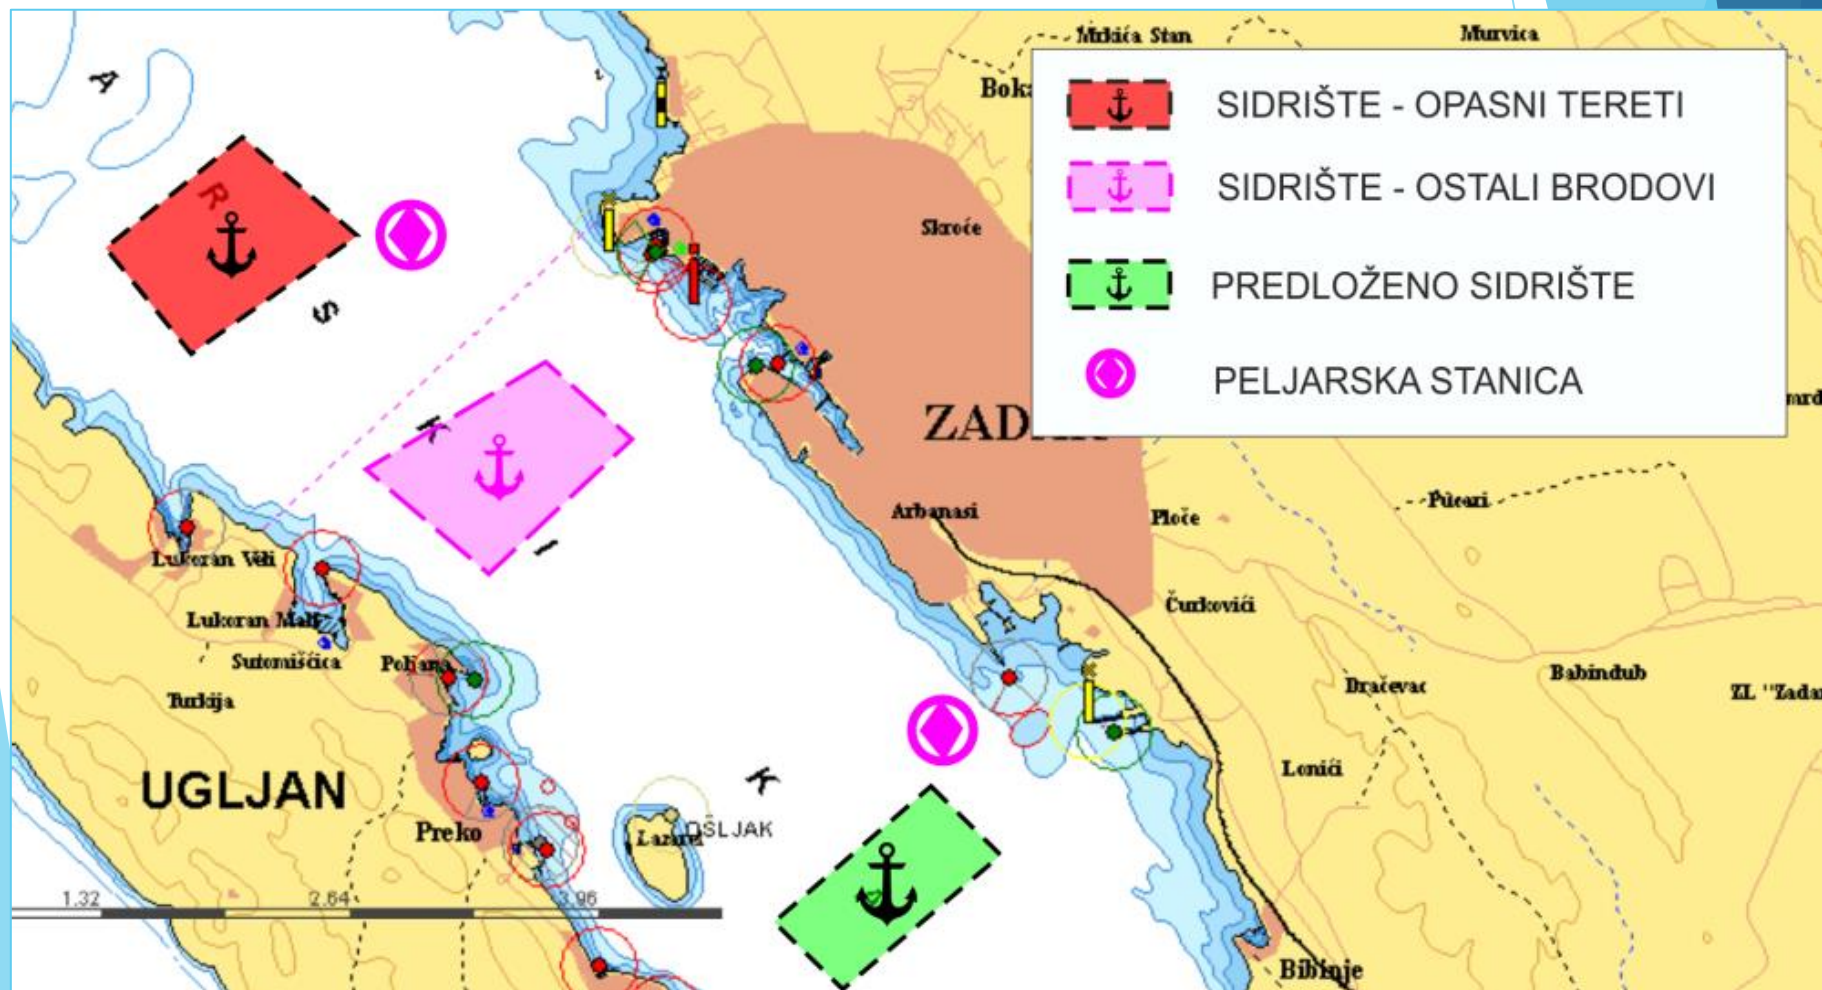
SIDRIŠTE - OPASNI TERETI

SIDRIŠTE - OSTALI BRODOVI

PREDLOŽENO SIDRIŠTE

PELJARSKA STANICA

Mrkića Stan
Murvica
Bok
Skroće
ZAD
Arbanasi
Ploče
Pućari
Čurkovići
Dračevac
Babindub
ZL "Zada
Lonići
Bibinje
A
R
S
K
I
K
Lukoran Veli
Lukoran Mali
Sutomišćica
Poljana
Turkija
UGLJAN
Preko
Lazaret
OŠLJAK
1.32
2.64
3.96